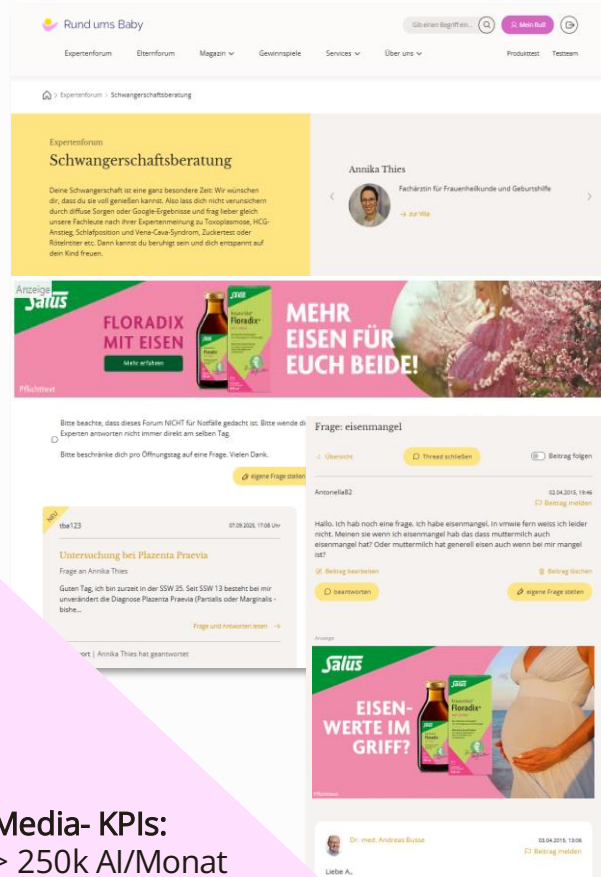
Rund ums Baby

Gib einen Begriff ein...

Mein RuB

Expertenforum Elternforum Magazin Gewinnspiele Services Über uns Produkttest Testteam

Expertenforum > Schwangerschaftsberatung

Expertenforum

Schwangerschaftsberatung

Deine Schwangerschaft ist eine ganz besondere Zeit: Wir wünschen dir, dass du sie voll genießen kannst. Also lass dich nicht verunsichern durch diffuse Sorgen oder Google-Ergebnisse und frag lieber gleich unsere Fachleute nach ihrer Expertenmeinung zu Toxoplasmose, HCG-Anstieg, Schlafposition und Vena-Cava-Syndrom, Zuckertest oder Rötelntiter etc. Dann kannst du beruhigt sein und dich entspannt auf dein Kind freuen.

Annika Thies

Fachärztin für Frauenheilkunde und Geburtshilfe

zur Vita

Anzeige

Salus

FLORADIX MIT EISEN

Mehr erfahren

Floradix

MEHR EISEN FÜR EUCH BEIDE!

Pflichttext

Bitte beachte, dass dieses Forum NICHT für Notfälle gedacht ist. Bitte wende di Experten antworten nicht immer direkt am selben Tag.

Bitte beschränke dich pro Öffnungstag auf eine Frage. Vielen Dank.

eigene Frage stellen

NEU

the123

07.09.2025, 17:08 Uhr

Untersuchung bei Plazenta Praevia

Frage an Annika Thies

Guten Tag, ich bin zurzeit in der SSW 35. Seit SSW 13 besteht bei mir unverändert die Diagnose Plazenta Praevia (Partialis oder Marginalis - bishe...

Frage und Antworten lesen →

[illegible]ort | Annika Thies hat geantwortet

Frage: eisenmangel

< Übersicht

Thread schließen

Beitrag folgen

Antonella82

02.04.2015, 19:46

Beitrag melden

Hallo. Ich hab noch eine frage. Ich habe eisenmangel. In vmwie fern weiss ich leider nicht. Meinen sie wenn ich eisenmangel hab das dass muttermilch auch eisenmangel hat? Oder muttermilch hat generell eisen auch wenn bei mir mangel ist?

Beitrag bearbeiten

Beitrag löschen

beantworten

eigene Frage stellen

Anzeige

Salus

EISEN-WERTE IM GRIFF?

Floradix

Pflichttext

Dr. med. Andreas Busse

03.04.2015, 13:06

Beitrag melden

Liebe A.,

Media- KPIs:

> 250k AI/Monat